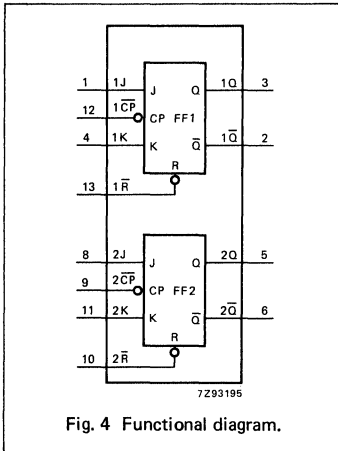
1 1J J Q 1Q 3
12 $1\overline{CP}$ CP FF1
4 1K K $\overline{Q}$ $1\overline{Q}$ 2
R
13 $1\overline{R}$

8 2J J Q 2Q 5
9 $2\overline{CP}$ CP FF2
11 2K K $\overline{Q}$ $2\overline{Q}$ 6
R
10 $2\overline{R}$

7Z93195

Fig. 4 Functional diagram.